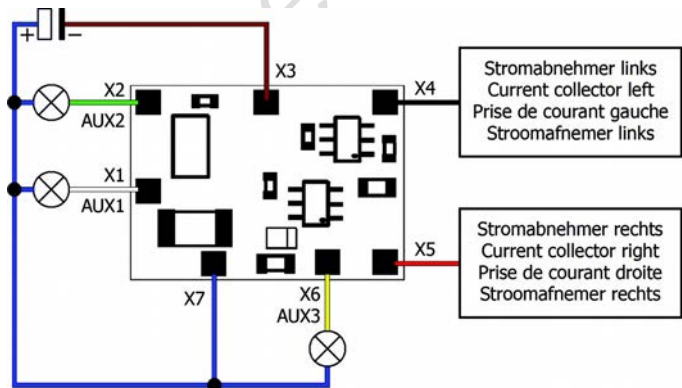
+ −
X3
X2
AUX2
X4
Stromabnehmer links
Current collector left
Prise de courant gauche
Stroomafnemer links
X1
AUX1
X5
Stromabnehmer rechts
Current collector right
Prise de courant droite
Stroomafnemer rechts
X7
X6
AUX3